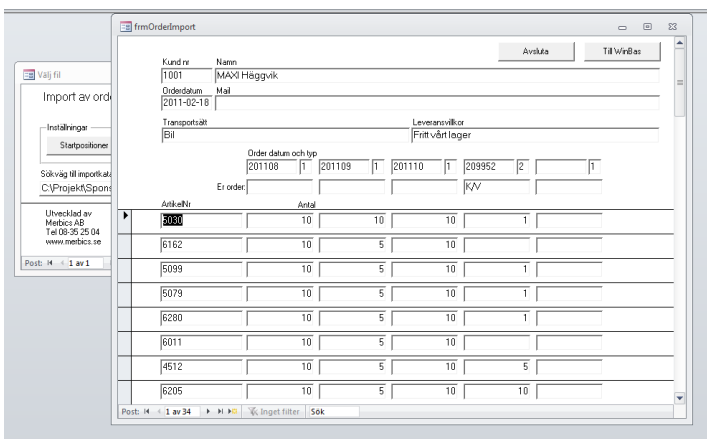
Välj fil

Import av orde

Inställningar

Startpositioner

Sökväg till importkata

C:\Projekt\Spons

Utvecklad av
Merbics AB
Tel 08-35 25 04
www.merbics.se

Post: 1 av 1

frmOrderImport

Avsluta

Till WinBas

Kund nr
1001

Namn
MAXI Häggvik

Orderdatum
2011-02-18

Mail

Transportsätt
Bil

Leveransvillkor
Fritt vårt lager

Order datum och typ

| 201108 | 1 | 201109 | 1 | 201110 | 1 | 209952 | 2 | | 1 |
|---|---|---|---|---|---|---|---|---|---|

Er order:

K/V

ArtikelNr

Antal

| ArtikelNr | | | | | |
|---|---|---|---|---|---|
| 5030 | 10 | 10 | 10 | 1 | |
| 6162 | 10 | 5 | 10 | | |
| 5099 | 10 | 5 | 10 | 1 | |
| 5079 | 10 | 5 | 10 | 1 | |
| 6280 | 10 | 10 | 10 | 1 | |
| 6011 | 10 | 5 | 10 | | |
| 4512 | 10 | 5 | 10 | 5 | |
| 6205 | 10 | 5 | 10 | 10 | |

Post: 1 av 34

Inget filter

Sök